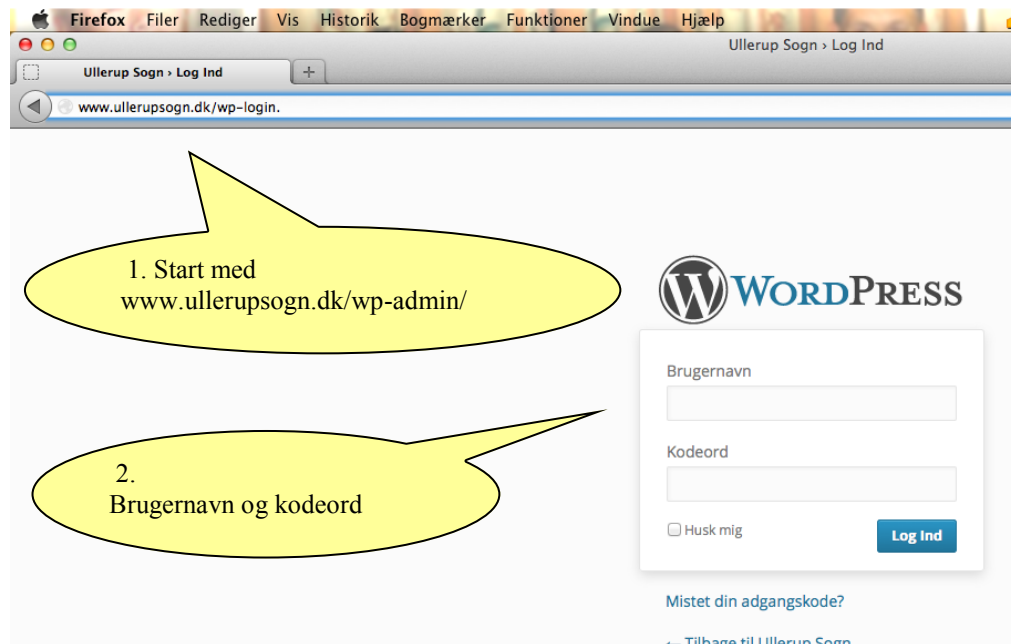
Firefox Filer Rediger Vis Historik Bogmærker Funktioner Vindue Hjælp

Ullerup Sogn › Log Ind

Ullerup Sogn › Log Ind

www.ullerupsogn.dk/wp-login.

1. Start med www.ullerupsogn.dk/wp-admin/

WORDPRESS

2. Brugernavn og kodeord

Brugernavn

Kodeord

Husk mig

Log Ind

Mistet din adgangskode?

← Tilbage til Ullerup Sogn